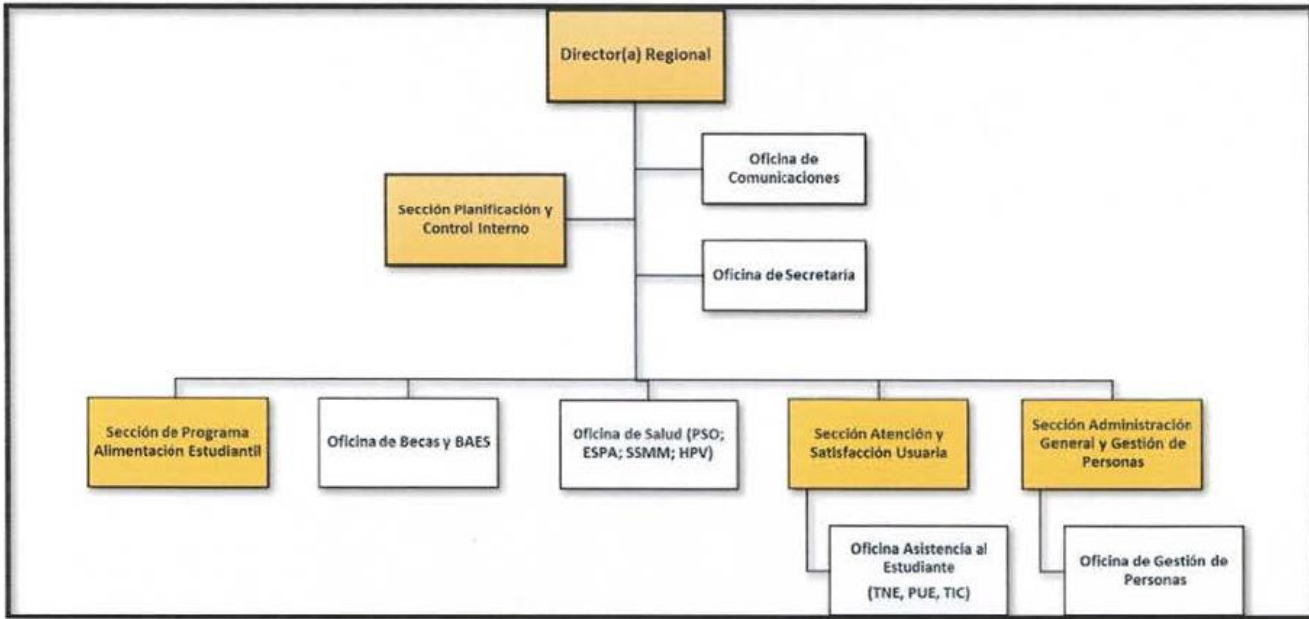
Director(a) Regional

Oficina de Comunicaciones

Sección Planificación y Control Interno

Oficina de Secretaría

Sección de Programa Alimentación Estudiantil

Oficina de Becas y BAES

Oficina de Salud (PSO; ESPA; SSMM; HPV)

Sección Atención y Satisfacción Usuaria

Sección Administración General y Gestión de Personas

Oficina Asistencia al Estudiante (TNE, PUE, TIC)

Oficina de Gestión de Personas